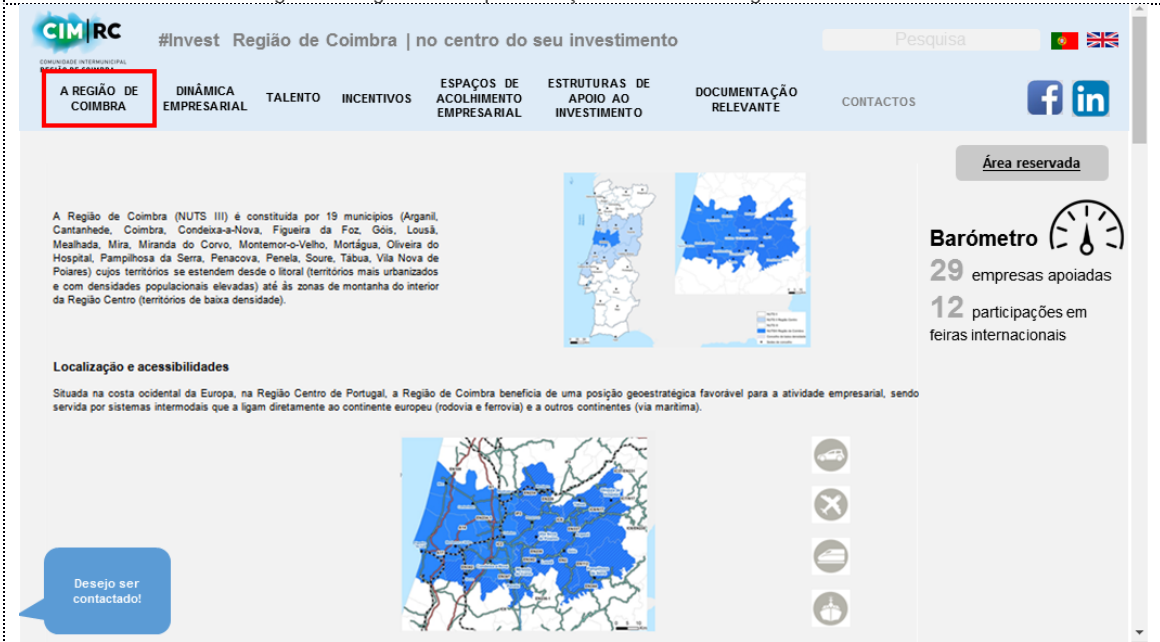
CIM|RC
COMUNIDADE INTERMUNICIPAL REGIÃO DE COIMBRA

#Invest Região de Coimbra | no centro do seu investimento

Pesquisa

A REGIÃO DE COIMBRA
DINÂMICA EMPRESARIAL
TALENTO
INCENTIVOS
ESPAÇOS DE ACOLHIMENTO EMPRESARIAL
ESTRUTURAS DE APOIO AO INVESTIMENTO
DOCUMENTAÇÃO RELEVANTE
CONTACTOS

Área reservada

A Região de Coimbra (NUTS III) é constituída por 19 municípios (Arganil, Cantanhede, Coimbra, Condeixa-a-Nova, Figueira da Foz, Góis, Lousã, Mealhada, Mira, Miranda do Corvo, Montemor-o-Velho, Mortágua, Oliveira do Hospital, Pampilhosa da Serra, Penacova, Penela, Soure, Tábua, Vila Nova de Poiares) cujos territórios se estendem desde o litoral (territórios mais urbanizados e com densidades populacionais elevadas) até às zonas de montanha do interior da Região Centro (territórios de baixa densidade).

Barómetro
29 empresas apoiadas
12 participações em feiras internacionais

Localização e acessibilidades

Situada na costa ocidental da Europa, na Região Centro de Portugal, a Região de Coimbra beneficia de uma posição geoestratégica favorável para a atividade empresarial, sendo servida por sistemas intermodais que a ligam diretamente ao continente europeu (rodovia e ferrovia) e a outros continentes (via marítima).

Desejo ser contactado!